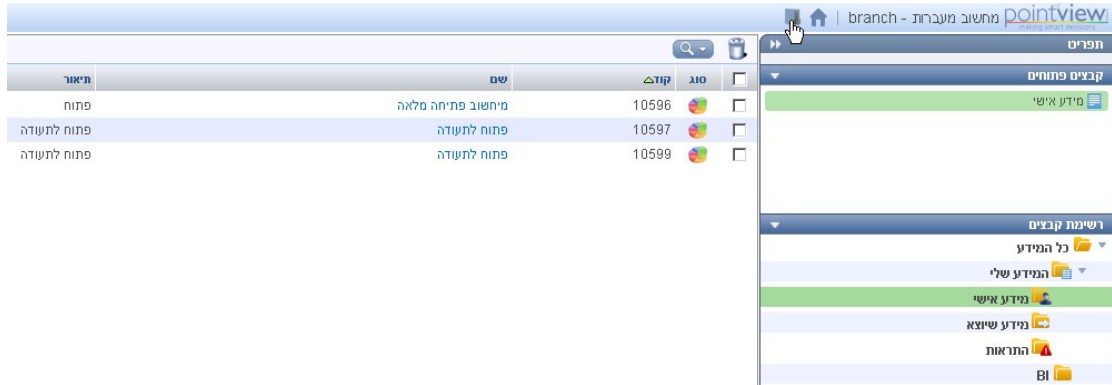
pointview making smart decisions מחשוב מעברות - branch |

תפריט

קבצים פתוחים

מידע אישי

רשימת קבצים

כל המידע

המידע שלי

מידע אישי

מידע שיוצא

התראות

BI

| סוג | קוד | שם | תיאור |
|---|---|---|---|
| | 10596 | מיחשוב פתיחה מלאה | פתוח |
| | 10597 | פתוח לתעודה | פתוח לתעודה |
| | 10599 | פתוח לתעודה | פתוח לתעודה |